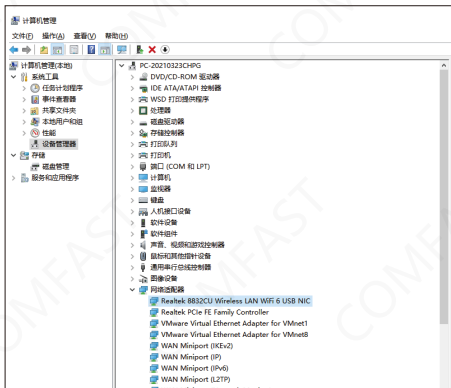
计算机管理

文件(F) 操作(A) 查看(V) 帮助(H)

计算机管理(本地)
系统工具
任务计划程序
事件查看器
共享文件夹
本地用户和组
性能
设备管理器
存储
磁盘管理
服务和应用程序

PC-20210323CHPG
DVD/CD-ROM 驱动器
IDE ATA/ATAPI 控制器
WSD 打印提供程序
处理器
磁盘驱动器
存储控制器
打印队列
打印机
端口 (COM 和 LPT)
计算机
监视器
键盘
人机接口设备
软件设备
软件组件
声音、视频和游戏控制器
鼠标和其他指针设备
通用串行总线控制器
图像设备
网络适配器
Realtek 8832CU Wireless LAN WiFi 6 USB NIC
Realtek PCIe FE Family Controller
VMware Virtual Ethernet Adapter for VMnet1
VMware Virtual Ethernet Adapter for VMnet8
WAN Miniport (IKEv2)
WAN Miniport (IP)
WAN Miniport (IPv6)
WAN Miniport (L2TP)

COMFAST